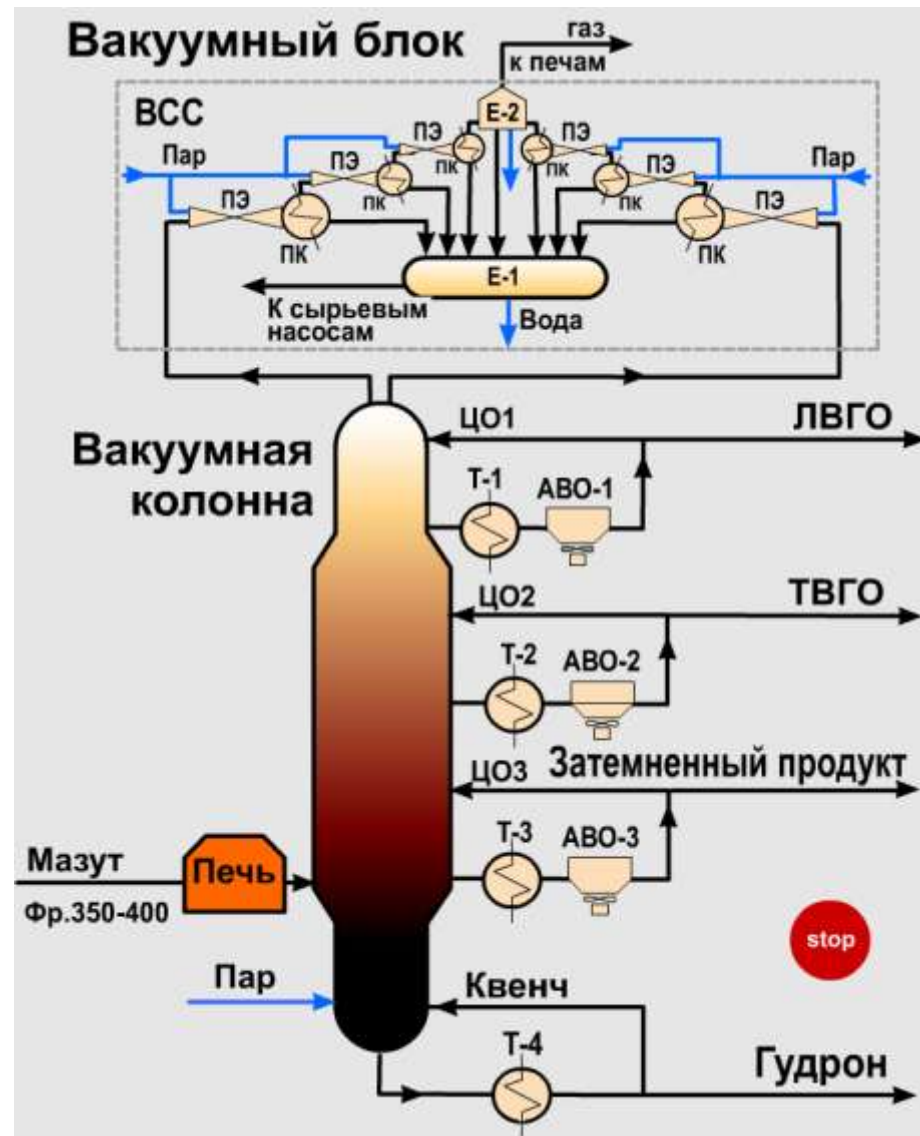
Вакуумный блок

газ
к печам

ВСС

Е-2

ПЭ
ПЭ
Пар
ПЭ
ПК
ПК
ПЭ
ПЭ
Пар
ПК
ПК
ПЭ
ПЭ
ПК
ПК

Е-1

К сырьевым насосам

Вода

ЦО1
ЛВГО

Вакуумная колонна

Т-1
АВО-1

ЦО2
ТВГО

Т-2
АВО-2

ЦО3
Затемненный продукт

Т-3
АВО-3

Мазут
Печь
Фр.350-400

stop

Пар
Квенч

Т-4
Гудрон